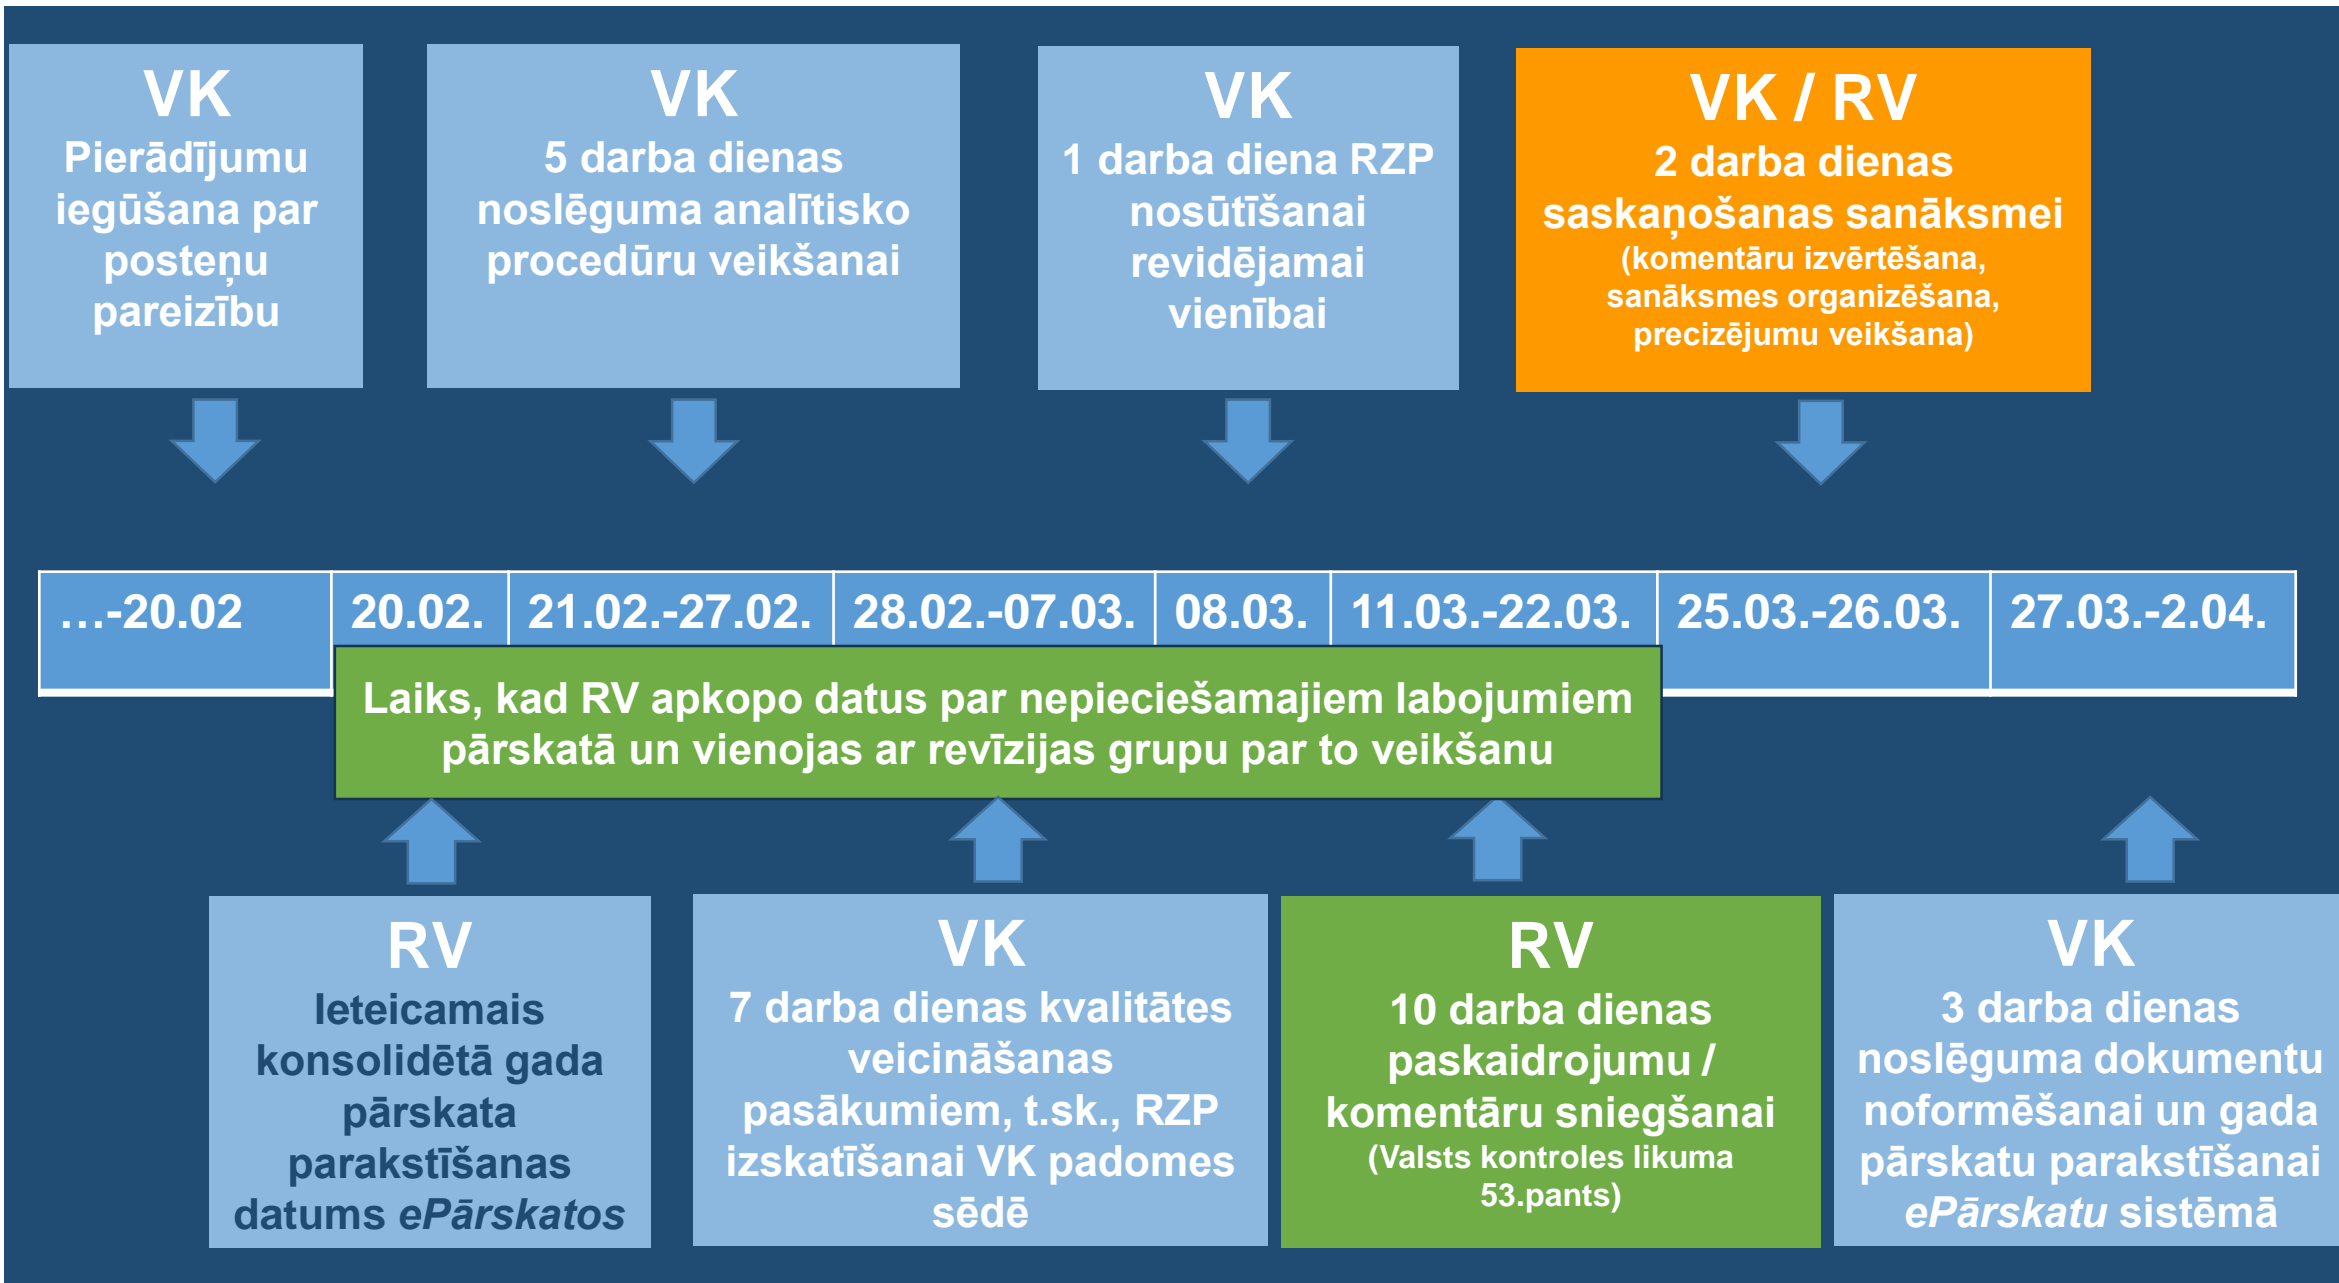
VK
Pierādījumu iegūšana par posteņu pareizību

VK
5 darba dienas noslēguma analītisko procedūru veikšanai

VK
1 darba diena RZP nosūtīšanai revidējamai vienībai

VK / RV
2 darba dienas saskaņošanas sanāksmei
(komentāru izvērtēšana, sanāksmes organizēšana, precizējumu veikšana)

| …-20.02 | 20.02. | 21.02.-27.02. | 28.02.-07.03. | 08.03. | 11.03.-22.03. | 25.03.-26.03. | 27.03.-2.04. |
|---|---|---|---|---|---|---|---|

Laiks, kad RV apkopo datus par nepieciešamajiem labojumiem pārskatā un vienojas ar revīzijas grupu par to veikšanu

RV
Ieteicamais konsolidētā gada pārskata parakstīšanas datums ePārskatos

VK
7 darba dienas kvalitātes veicināšanas pasākumiem, t.sk., RZP izskatīšanai VK padomes sēdē

RV
10 darba dienas paskaidrojumu / komentāru sniegšanai
(Valsts kontroles likuma 53.pants)

VK
3 darba dienas noslēguma dokumentu noformēšanai un gada pārskatu parakstīšanai ePārskatu sistēmā